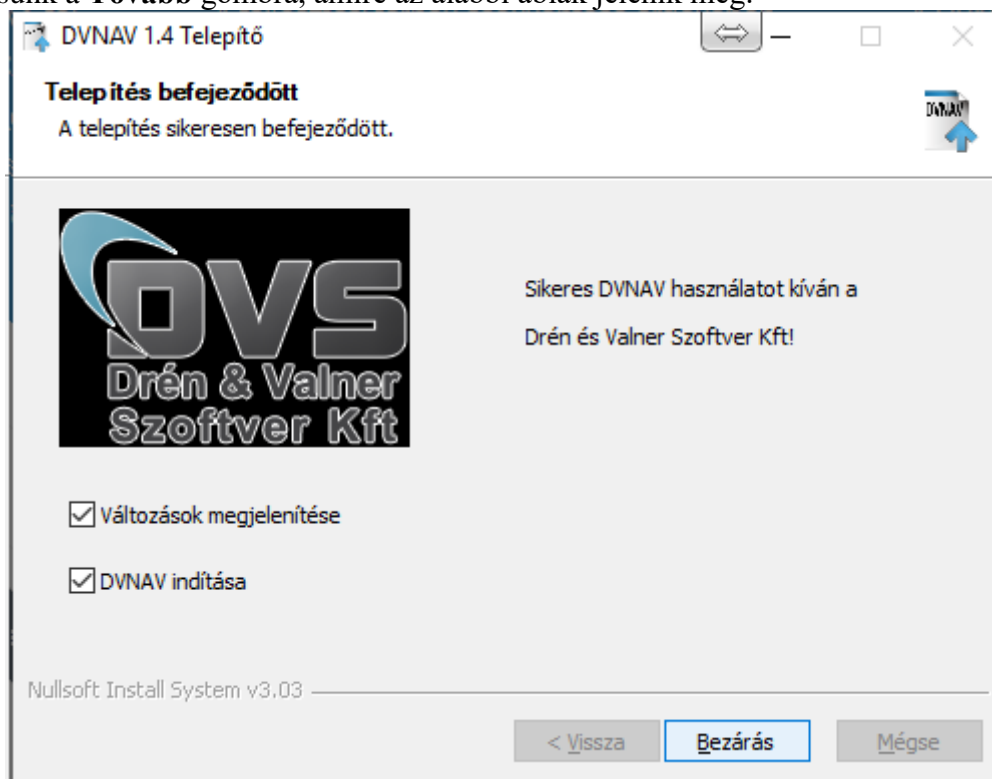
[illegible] a Tovább gombra, amire az alábbi ablak jelenik meg.

DVNAV 1.4 Telepítő

Telepítés befejeződött

A telepítés sikeresen befejeződött.

DVNAV

DVS Drén & Valner Szoftver Kft

Sikeres DVNAV használatot kíván a Drén és Valner Szoftver Kft!

Változások megjelenítése

DVNAV indítása

Nullsoft Install System v3.03

< Vissza

Bezárás

Mégse